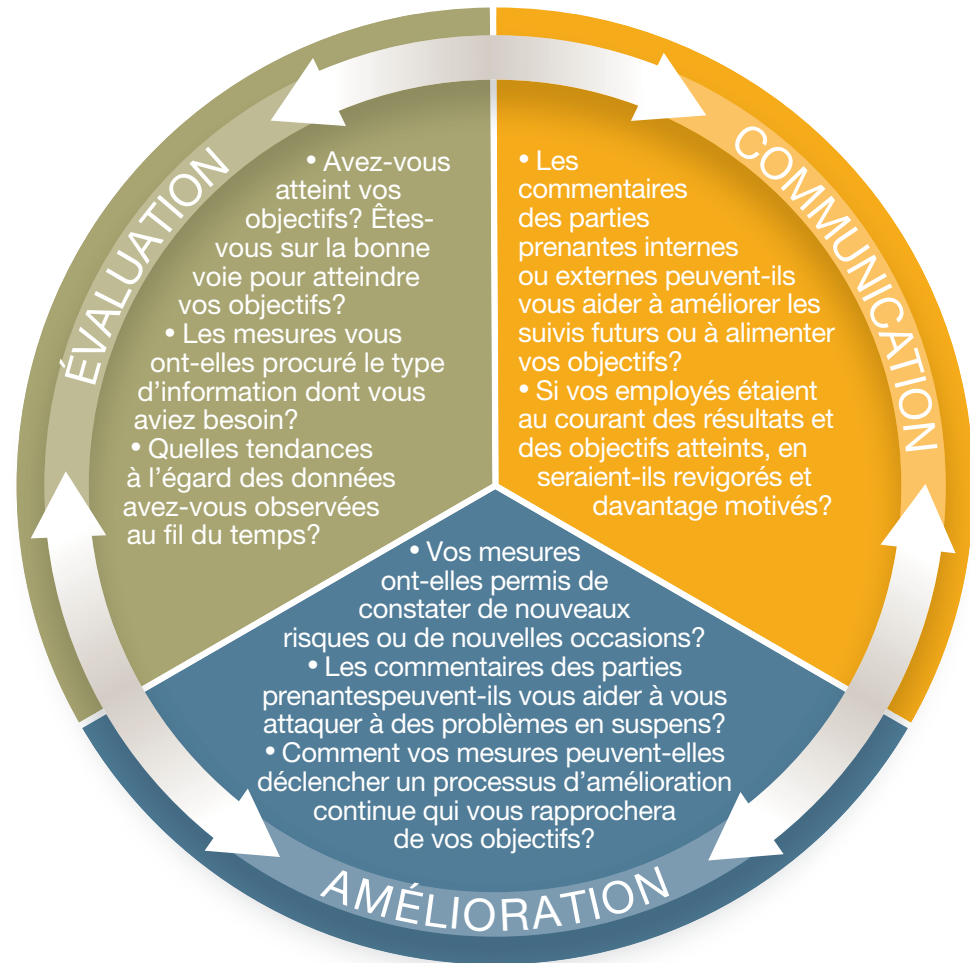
ÉVALUATION

• Avez-vous atteint vos objectifs? Êtes-vous sur la bonne voie pour atteindre vos objectifs?
• Les mesures vous ont-elles procuré le type d'information dont vous aviez besoin?
• Quelles tendances à l'égard des données avez-vous observées au fil du temps?

COMMUNICATION

• Les commentaires des parties prenantes internes ou externes peuvent-ils vous aider à améliorer les suivis futurs ou à alimenter vos objectifs?
• Si vos employés étaient au courant des résultats et des objectifs atteints, en seraient-ils revigorés et davantage motivés?

• Vos mesures ont-elles permis de constater de nouveaux risques ou de nouvelles occasions?
• Les commentaires des parties prenantespeuvent-ils vous aider à vous attaquer à des problèmes en suspens?
• Comment vos mesures peuvent-elles déclencher un processus d'amélioration continue qui vous rapprochera de vos objectifs?

AMÉLIORATION